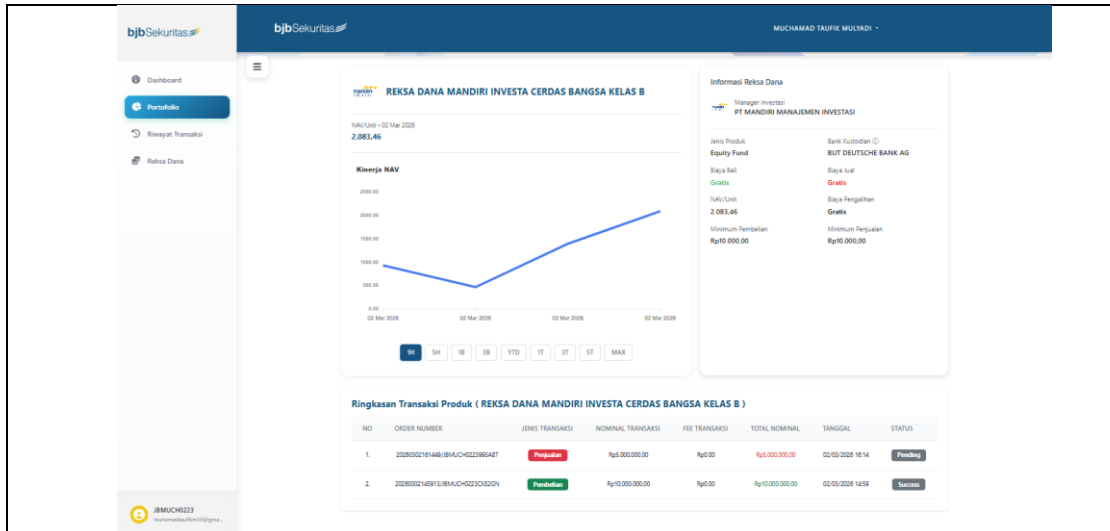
bjbSekuritas

bjbSekuritas

MUCHAMAD TAUFIK MULYADI ▾

Dashboard

Portofolio

Riwayat Transaksi

Reksa Dana

mandiri

REKSA DANA MANDIRI INVESTA CERDAS BANGSA KELAS B

NAV/Unit • 02 Mar 2026

2.083,46

Kinerja NAV

2500.00

2000.00

1500.00

1000.00

500.00

0.00

02 Mar 2026 02 Mar 2026 02 Mar 2026 02 Mar 2026

1H 5H 1B 3B YTD 1T 3T 5T MAX

Informasi Reksa Dana

Manager Investasi
PT MANDIRI MANAJEMEN INVESTASI

Jenis Produk
Equity Fund

Bank Kustodian ⓘ
BUT DEUTSCHE BANK AG

Biaya Beli
Gratis

Biaya Jual
Gratis

NAV/Unit
2.083,46

Biaya Pengalihan
Gratis

Minimum Pembelian
Rp10.000,00

Minimum Penjualan
Rp10.000,00

Ringkasan Transaksi Produk ( REKSA DANA MANDIRI INVESTA CERDAS BANGSA KELAS B )

| NO | ORDER NUMBER | JENIS TRANSAKSI | NOMINAL TRANSAKSI | FEE TRANSAKSI | TOTAL NOMINAL | TANGGAL | STATUS |
|---|---|---|---|---|---|---|---|
| 1. | 20260302161449/JBMUCH0223995A87 | Penjualan | Rp5.000.000,00 | Rp0,00 | Rp5.000.000,00 | 02/03/2026 16:14 | Pending |
| 2. | 20260302145913/JBMUCH0223CX52GN | Pembelian | Rp10.000.000,00 | Rp0,00 | Rp10.000.000,00 | 02/03/2026 14:59 | Success |

JBMUCH0223
muhamadtaufikm10@gma...